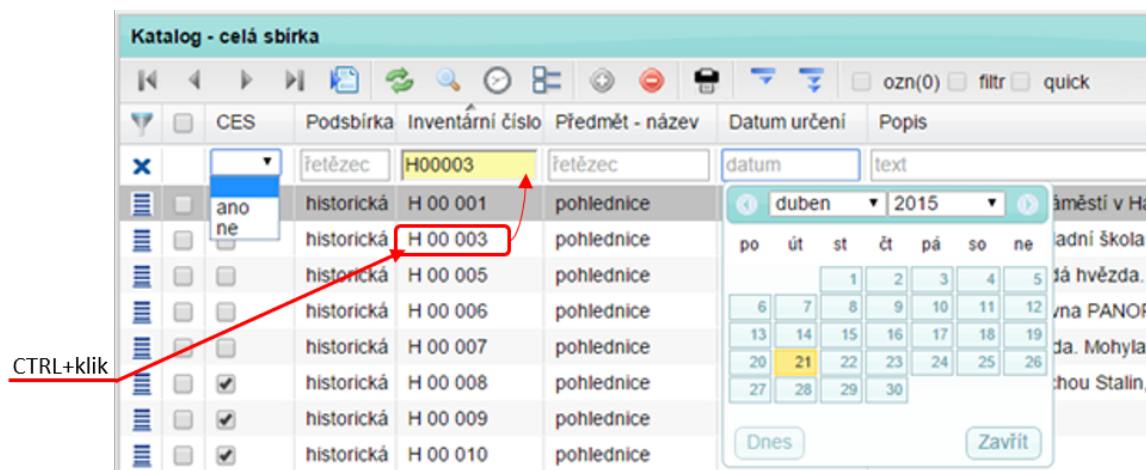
Katalog - celá sbírka

ozn(0) filtr quick

| | | CES | Podsbírka | Inventární číslo | Předmět - název | Datum určení | Popis |
|---|---|---|---|---|---|---|---|
| × | | | řetězec | H00003 | řetězec | datum | text |
| | | ano | historická | H 00 001 | pohlednice | | áměstí v Ha |
| | | ne | historická | H 00 003 | pohlednice | | adní škola |
| | | | historická | H 00 005 | pohlednice | | dá hvězda. |
| | | | historická | H 00 006 | pohlednice | | vna PANOR |
| | | | historická | H 00 007 | pohlednice | | da. Mohyla |
| | | ✔ | historická | H 00 008 | pohlednice | | chou Stalin, |
| | | ✔ | historická | H 00 009 | pohlednice | | |
| | | ✔ | historická | H 00 010 | pohlednice | | |

duben 2015

| po | út | st | čt | pá | so | ne |
|---|---|---|---|---|---|---|
| | | 1 | 2 | 3 | 4 | 5 |
| 6 | 7 | 8 | 9 | 10 | 11 | 12 |
| 13 | 14 | 15 | 16 | 17 | 18 | 19 |
| 20 | 21 | 22 | 23 | 24 | 25 | 26 |
| 27 | 28 | 29 | 30 | | | |

Dnes Zavřít

CTRL+klik